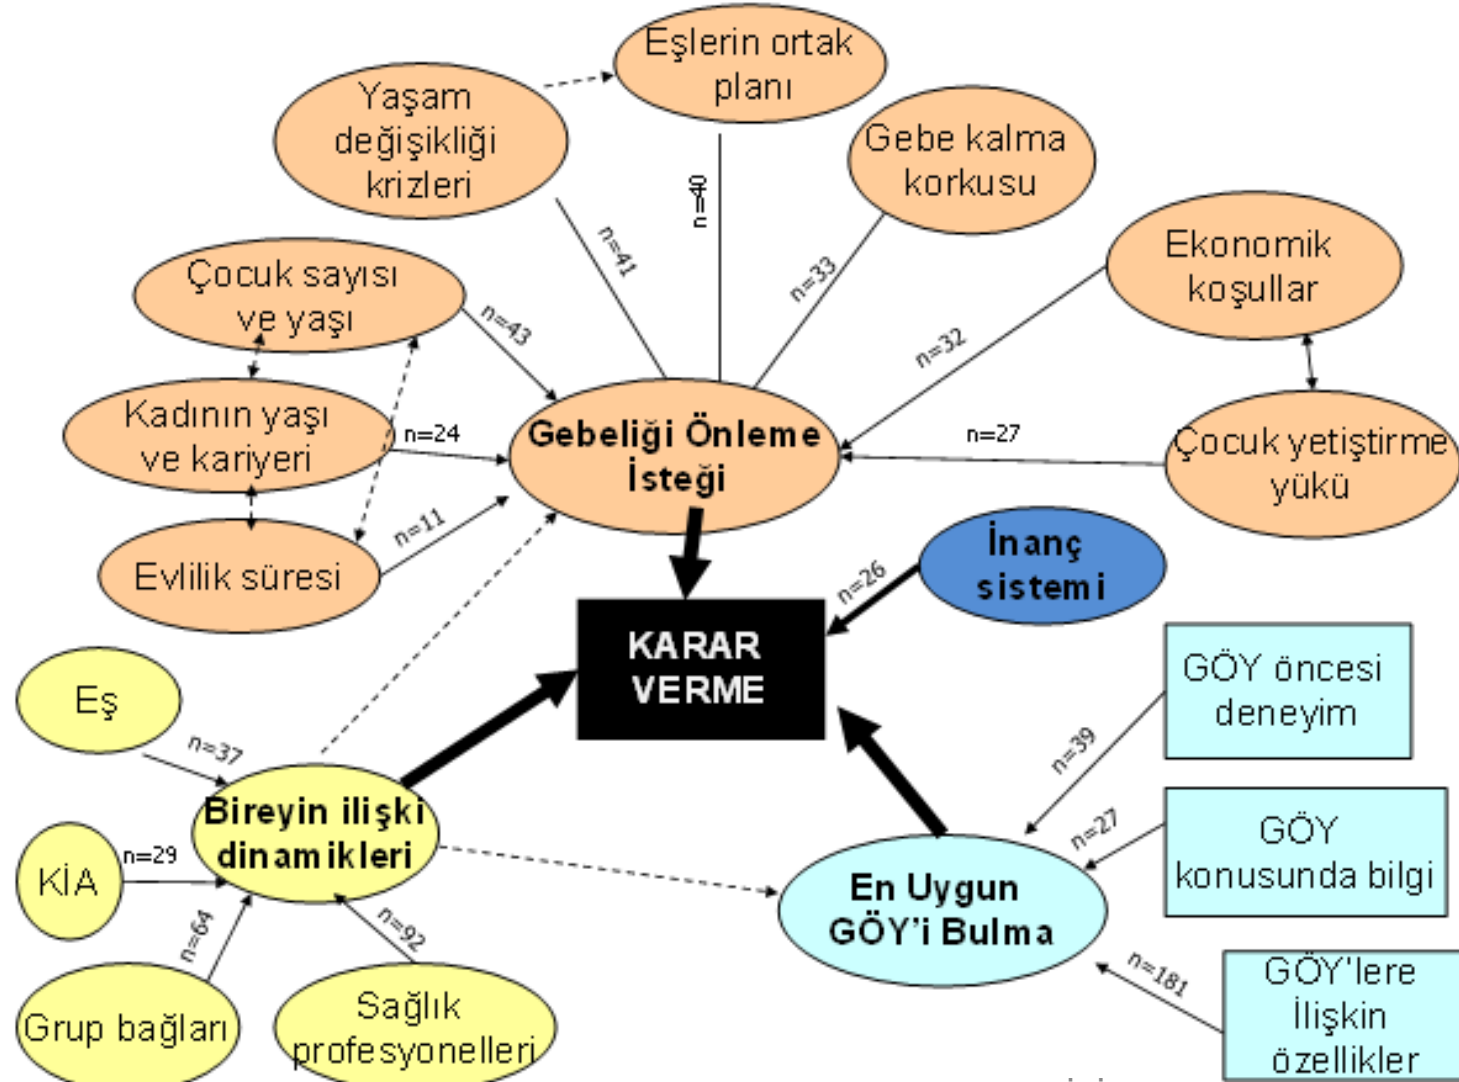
Eşlerin ortak planı

Yaşam değişikliği krizleri

Gebe kalma korkusu

Ekonomik koşullar

Çocuk sayısı ve yaşı

Kadının yaşı ve kariyeri

Evlilik süresi

Gebeliği Önleme İsteği

Çocuk yetiştirme yükü

n=40

n=41

n=33

n=32

n=43

n=24

n=11

n=27

İnanç sistemi

n=26

KARAR VERME

Eş

n=37

Bireyin ilişki dinamikleri

KİA

n=29

n=64

n=92

Grup bağları

Sağlık profesyonelleri

GÖY öncesi deneyim

n=39

GÖY konusunda bilgi

n=27

En Uygun GÖY'i Bulma

n=181

GÖY'lere İlişkin özellikler